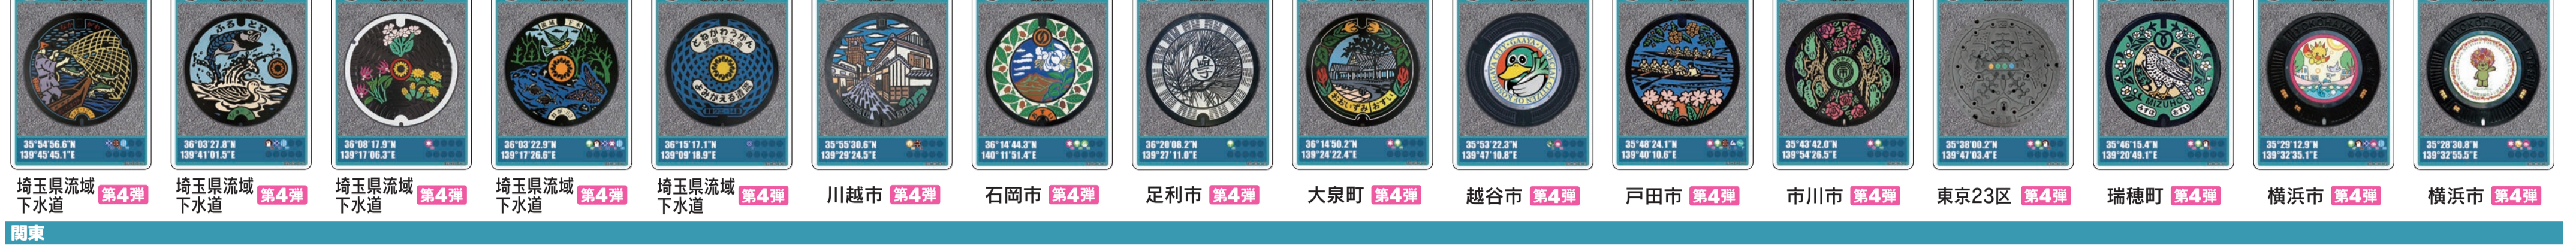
35°54'56.6"N 139°45'45.1"E
埼玉県流域下水道 第4弾

36°03'27.8"N 139°41'01.5"E
埼玉県流域下水道 第4弾

36°08'17.9"N 139°17'06.3"E
埼玉県流域下水道 第4弾

36°03'22.9"N 139°17'26.6"E
埼玉県流域下水道 第4弾

36°15'17.1"N 139°09'18.9"E
埼玉県流域下水道 第4弾

35°55'30.6"N 139°29'24.5"E
川越市 第4弾

36°14'44.3"N 140°11'51.4"E
石岡市 第4弾

36°20'08.2"N 139°27'11.0"E
足利市 第4弾

36°14'50.2"N 139°24'22.4"E
大泉町 第4弾

35°53'22.3"N 139°47'10.8"E
越谷市 第4弾

35°48'24.1"N 139°40'10.6"E
戸田市 第4弾

35°43'42.0"N 139°54'26.5"E
市川市 第4弾

35°38'00.2"N 139°47'03.4"E
東京23区 第4弾

35°46'15.4"N 139°20'49.1"E
瑞穂町 第4弾

35°29'12.9"N 139°32'35.1"E
横浜市 第4弾

35°28'30.8"N 139°32'55.5"E
横浜市 第4弾

関東